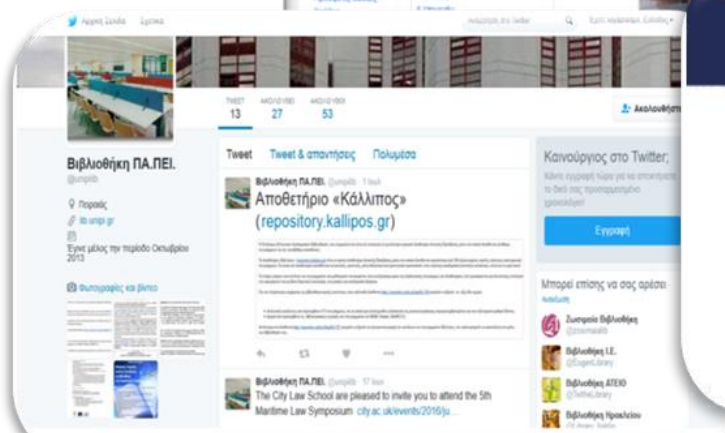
Αρχική Σελίδα Σχετικά

Αναζήτηση στο Twitter

Έχετε λογαριασμό; Σύνδεση

TWEET 13 ΑΚΟΛΟΥΘΕΙ 27 ΑΚΟΛΟΥΘΟΙ 53

Ακολουθήστε

Βιβλιοθήκη ΠΑ.ΠΕΙ.
@unipilib

Πειραιάς
lib.unipi.gr
Έγινε μέλος την περίοδο Οκτωβρίου 2013

Φωτογραφίες και βίντεο

Tweet Tweet & απαντήσεις Πολυμέσα

Βιβλιοθήκη ΠΑ.ΠΕΙ. @unipilib · 1 Ιουλ
Αποθετήριο «Κάλλιπος» (repository.kallipos.gr)

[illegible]

Βιβλιοθήκη ΠΑ.ΠΕΙ. @unipilib · 17 Ιουν
The City Law School are pleased to invite you to attend the 5th Maritime Law Symposium city.ac.uk/events/2016/ju...

Καινούργιος στο Twitter;
Κάντε εγγραφή τώρα για να αποκτήσετε το δικό σας προσαρμοσμένο χρονολόγιο!

Εγγραφή

Μπορεί επίσης να σας αρέσει
Ανανέωση

Ζωσιμαία Βιβλιοθήκη
Βιβλιοθήκη Ι.Ε.
Βιβλιοθήκη ΑΤΕΙΘ
Βιβλιοθήκη Ηρακλείου